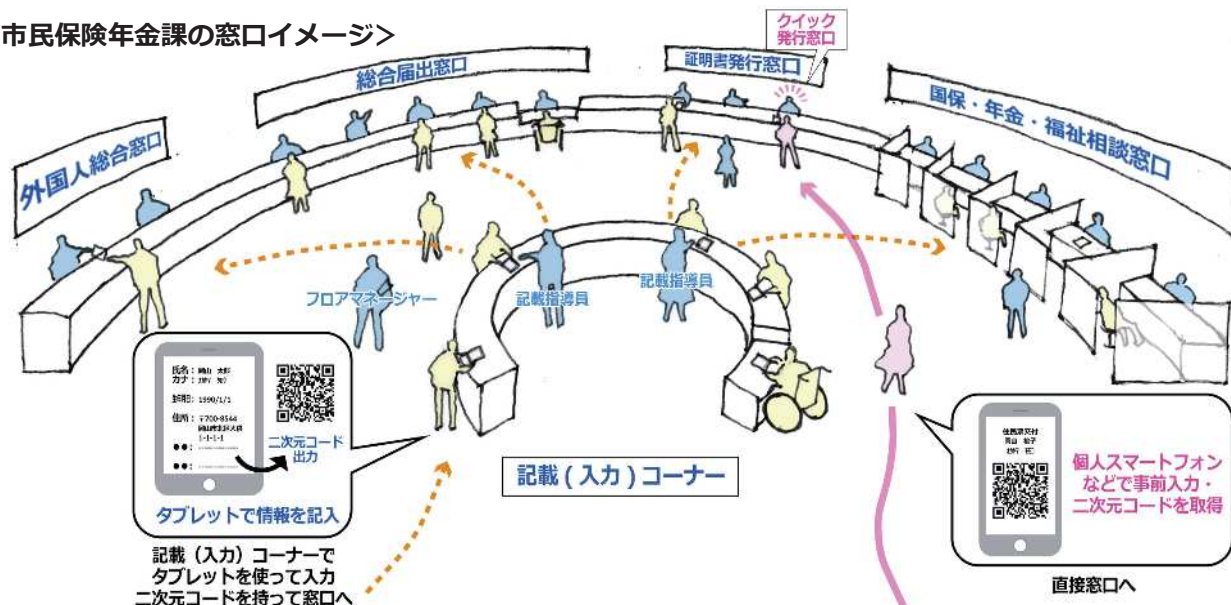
市民保険年金課の窓口イメージ>

クイック発行窓口

総合届出窓口

証明書発行窓口

国保・年金・福祉相談窓口

外国人総合窓口

フロアマネージャー

記載指導員

記載指導員

氏名: 岡山 太郎
カナ: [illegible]
生年月日: 1990/1/1
住所: 〒700-8544 岡山市北区大供1-1-1
●●:
●●:

二次元コード出力

タブレットで情報を記入

記載(入力)コーナー

記載(入力)コーナーで
タブレットを使って入力
二次元コードを持って窓口へ

住民票交付
岡山 桃子
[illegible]

個人スマートフォンなどで事前入力・二次元コードを取得

直接窓口へ